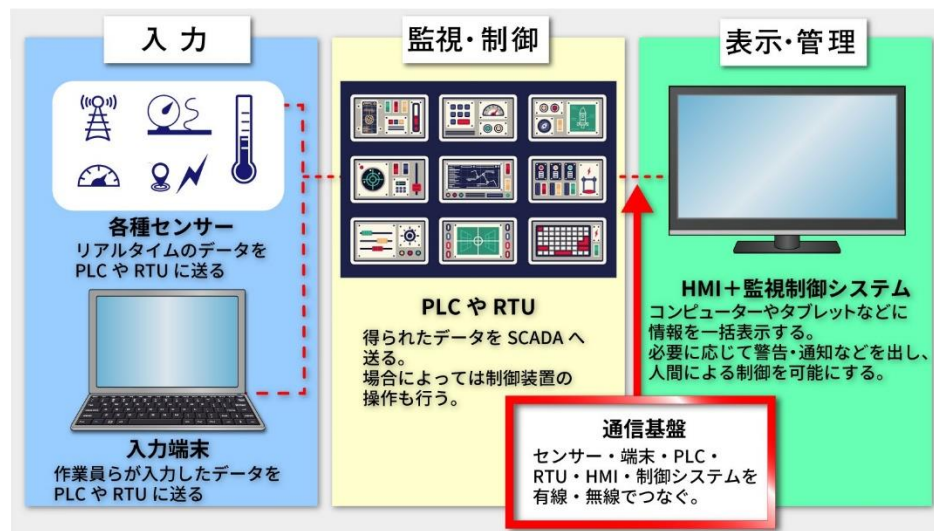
入力

各種センサー
リアルタイムのデータを PLC や RTU に送る

入力端末
作業員らが入力したデータを PLC や RTU に送る

監視・制御

PLC や RTU
得られたデータを SCADA へ送る。
場合によっては制御装置の操作も行う。

表示・管理

HMI＋監視制御システム
コンピューターやタブレットなどに情報を一括表示する。
必要に応じて警告・通知などを出し、人間による制御を可能にする。

通信基盤
センサー・端末・PLC・RTU・HMI・制御システムを有線・無線でつなぐ。